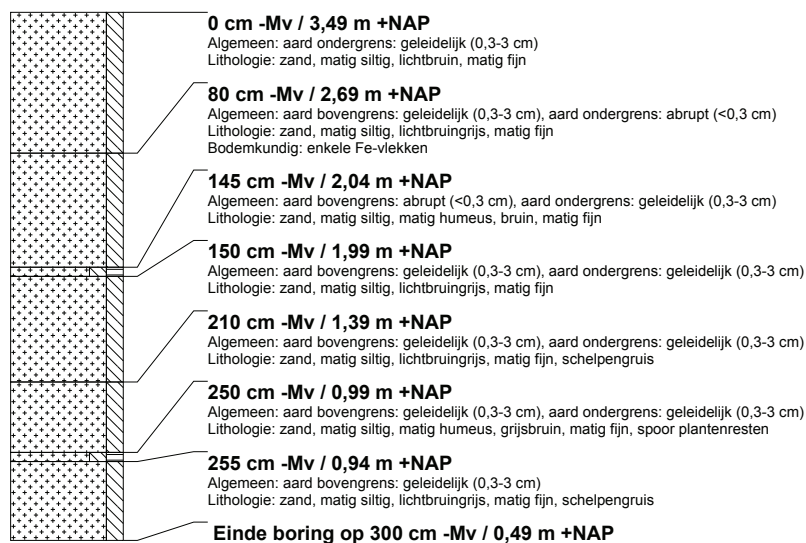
**0 cm -Mv / 3,49 m +NAP**
Algemeen: aard ondergrens: geleidelijk (0,3-3 cm)
Lithologie: zand, matig siltig, lichtbruin, matig fijn

**80 cm -Mv / 2,69 m +NAP**
Algemeen: aard bovengrens: geleidelijk (0,3-3 cm), aard ondergrens: abrupt (<0,3 cm)
Lithologie: zand, matig siltig, lichtbruingrijs, matig fijn
Bodemkundig: enkele Fe-vlekken

**145 cm -Mv / 2,04 m +NAP**
Algemeen: aard bovengrens: abrupt (<0,3 cm), aard ondergrens: geleidelijk (0,3-3 cm)
Lithologie: zand, matig siltig, matig humeus, bruin, matig fijn

**150 cm -Mv / 1,99 m +NAP**
Algemeen: aard bovengrens: geleidelijk (0,3-3 cm), aard ondergrens: geleidelijk (0,3-3 cm)
Lithologie: zand, matig siltig, lichtbruingrijs, matig fijn

**210 cm -Mv / 1,39 m +NAP**
Algemeen: aard bovengrens: geleidelijk (0,3-3 cm), aard ondergrens: geleidelijk (0,3-3 cm)
Lithologie: zand, matig siltig, lichtbruingrijs, matig fijn, schelpengruis

**250 cm -Mv / 0,99 m +NAP**
Algemeen: aard bovengrens: geleidelijk (0,3-3 cm), aard ondergrens: geleidelijk (0,3-3 cm)
Lithologie: zand, matig siltig, matig humeus, grijsbruin, matig fijn, spoor plantenresten

**255 cm -Mv / 0,94 m +NAP**
Algemeen: aard bovengrens: geleidelijk (0,3-3 cm)
Lithologie: zand, matig siltig, lichtbruingrijs, matig fijn, schelpengruis

**Einde boring op 300 cm -Mv / 0,49 m +NAP**